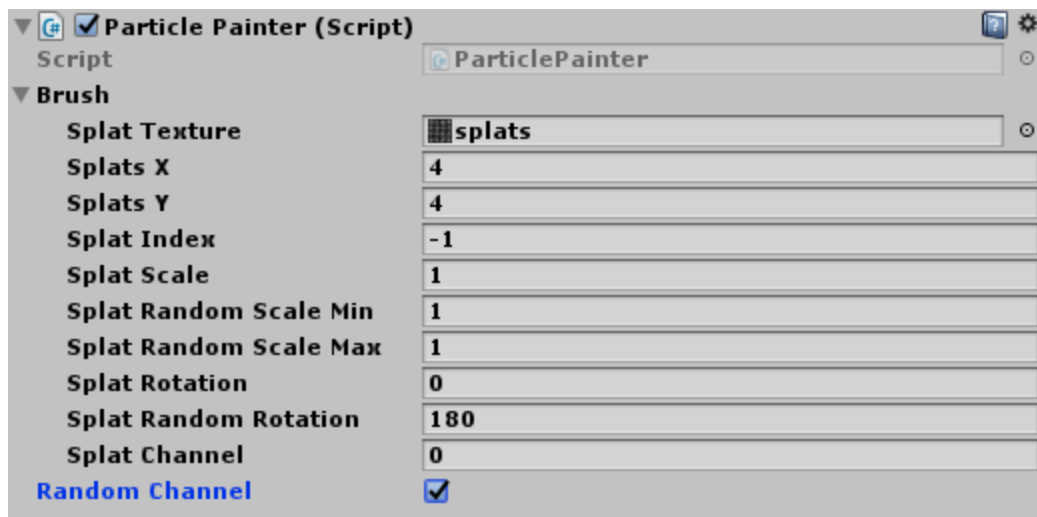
Particle Painter (Script)
Script ParticlePainter
Brush
Splat Texture splats
Splats X 4
Splats Y 4
Splat Index -1
Splat Scale 1
Splat Random Scale Min 1
Splat Random Scale Max 1
Splat Rotation 0
Splat Random Rotation 180
Splat Channel 0
Random Channel